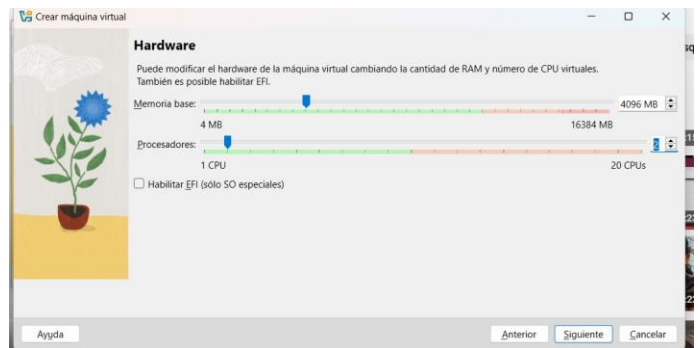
Crear máquina virtual

Hardware

Puede modificar el hardware de la máquina virtual cambiando la cantidad de RAM y número de CPU virtuales. También es posible habilitar EFI.

Memoria base:
4096 MB
4 MB
16384 MB

Procesadores:
2
1 CPU
20 CPUs

Habilitar EFI (sólo SO especiales)

Ayuda
Anterior
Siguiente
Cancelar

sq
22
22